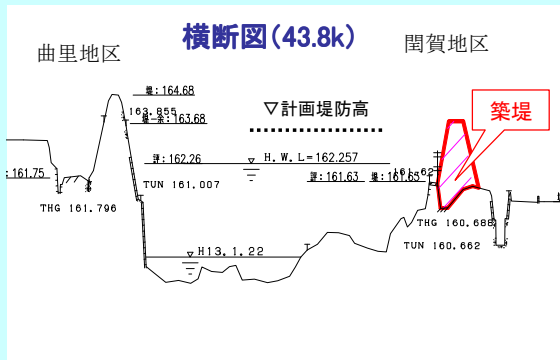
横断図(43.8k)

曲里地区

閏賀地区

堤:164.68

163.855

堤・余:163.68

▽計画堤防高

築堤

: 161.75

評:162.26

H. W. L=162.257

161.62

評:161.63

堤:161.65

TUN 161.007

THG 161.796

THG 160.688

TUN 160.662

H13. 1. 22